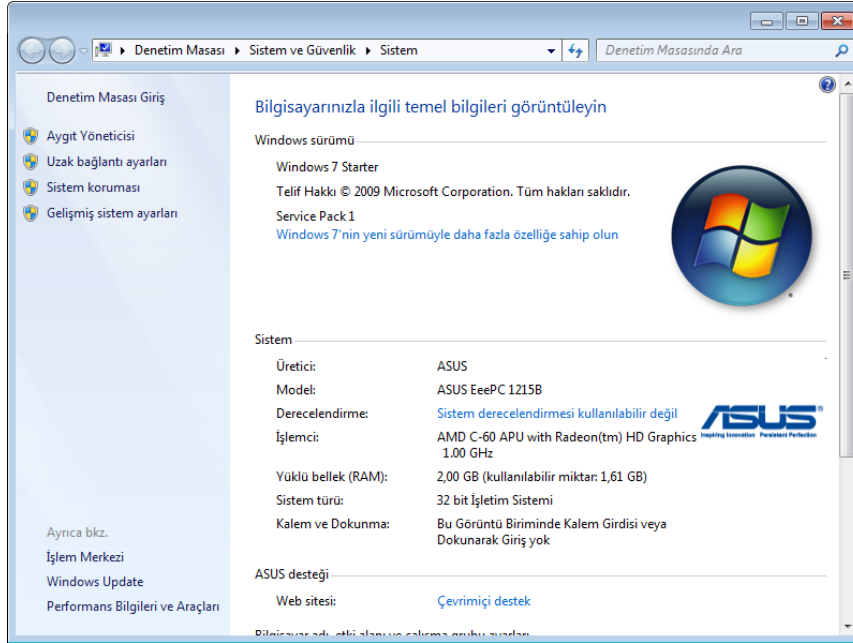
Denetim Masası ▸ Sistem ve Güvenlik ▸ Sistem

Denetim Masasında Ara

Denetim Masası Giriş

Aygıt Yöneticisi

Uzak bağlantı ayarları

Sistem koruması

Gelişmiş sistem ayarları

Bilgisayarınızla ilgili temel bilgileri görüntüleyin

Windows sürümü

Windows 7 Starter

Telif Hakkı © 2009 Microsoft Corporation. Tüm hakları saklıdır.

Service Pack 1

Windows 7'nin yeni sürümüyle daha fazla özelliğe sahip olun

Sistem

| | |
|---|---|
| Üretici: | ASUS |
| Model: | ASUS EeePC 1215B |
| Derecelendirme: | Sistem derecelendirmesi kullanılabilir değil |
| İşlemci: | AMD C-60 APU with Radeon(tm) HD Graphics 1.00 GHz |
| Yüklü bellek (RAM): | 2,00 GB (kullanılabilir miktar: 1,61 GB) |
| Sistem türü: | 32 bit İşletim Sistemi |
| Kalem ve Dokunma: | Bu Görüntü Biriminde Kalem Girdisi veya Dokunarak Giriş yok |

ASUS®
Inspiring Innovation Persistent Perfection

ASUS desteği

Web sitesi: Çevrimiçi destek

Ayrıca bkz.

İşlem Merkezi

Windows Update

Performans Bilgileri ve Araçları

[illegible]